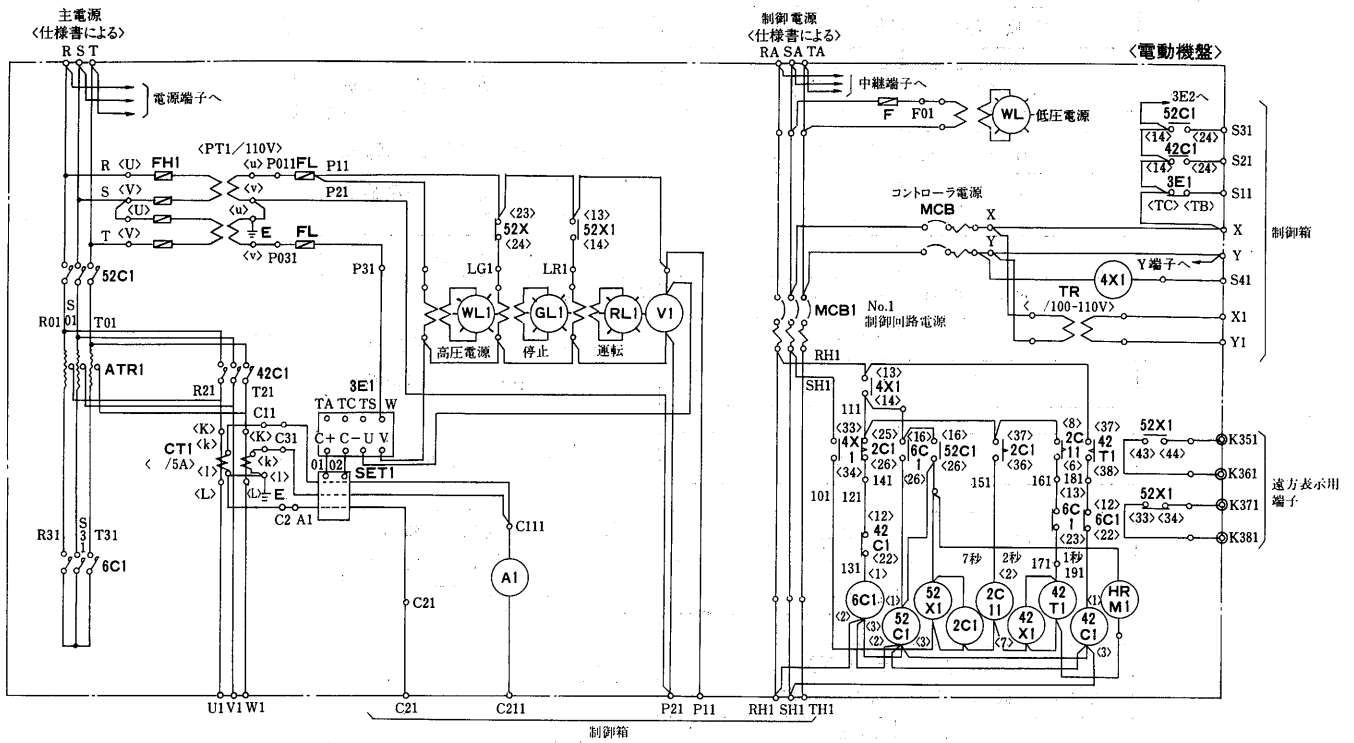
主電源
〈仕様書による〉
R S T

電源端子へ

〈PT1／110V〉
R 〈U〉 FH1 〈u〉 P011 FL P11
S 〈V〉 〈v〉 P21
〈U〉 〈u〉
E
T 〈V〉 FL
〈v〉 P031
P31

52C1
S
R01 01 T01
ATR1
42C1
R21 T21
C11
〈K〉 〈K〉 C31
CT1 〈k〉 〈k〉
〈 /5A〉 〈l〉 〈l〉
〈L〉 〈L〉 E
C2 A1

3E1
TA TC TS W
C+ C− U V
01 02
SET1

C111
A1
C21

R31 S 3 1 T31
6C1

〈23〉
52X
〈24〉
〈13〉
52X1
〈14〉
LG1 LR1
WL1 GL1 RL1 V1
高圧電源 停止 運転

U1 V1 W1 C21 C211 P21 P11 RH1 SH1 TH1
制御箱

制御電源
〈仕様書による〉
RA SA TA

中継端子へ
F F01
WL 低圧電源

〈電動機盤〉
3E2へ
52C1
〈14〉 〈24〉 S31
42C1
〈14〉 〈24〉 S21
3E1
S11
〈TC〉 〈TB〉

コントローラ電源
MCB X
Y
X
Y
Y端子へ
4X1 S41
TR
〈 /100−110V〉
X1
Y1
制御箱

MCB1 No.1
制御回路電源
RH1
SH1
〈13〉
4X1
〈14〉
111
〈33〉 〈25〉 〈16〉 〈16〉 〈37〉 〈8〉 〈37〉
4X 2C1 6C 52C1 2C1 2C 42
1 1 11 T1
〈34〉 〈26〉 〈26〉 〈26〉 〈36〉 〈6〉 〈38〉
141 181
101 121 151 161 〈13〉
〈12〉 6C
42 1
C1 〈23〉
〈22〉
7秒 2秒 1秒
131 〈2〉 171 191
〈1〉
6C1 〈1〉 52 X1 2C 11 42 T1 〈1〉 HR M1
〈2〉 52 C1 〈3〉 2C1 42 X1 〈7〉 42 C1
〈2〉 〈3〉 〈3〉

52X1
〈43〉 〈44〉 K351
K361
〈12〉
6C1
〈22〉
52X1
〈33〉 〈34〉 K371
K381
遠方表示用
端子